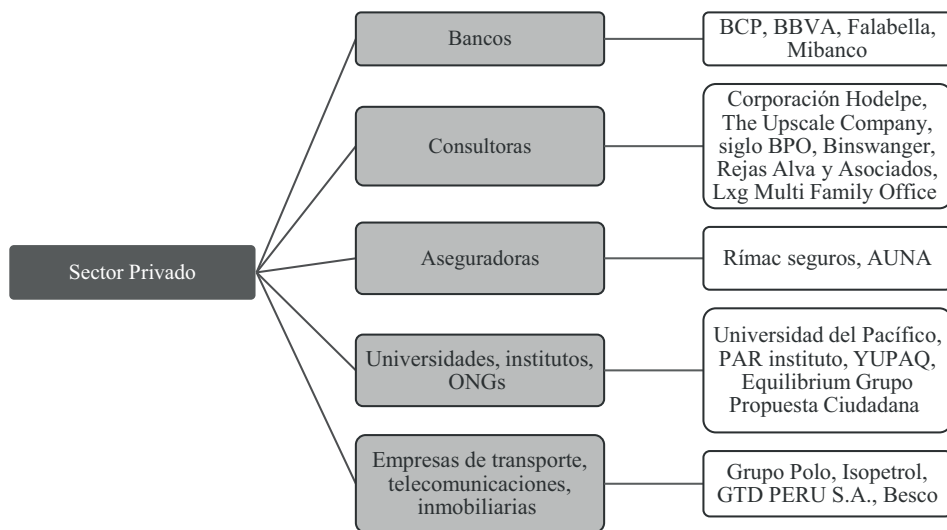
Sector Privado

Bancos

BCP, BBVA, Falabella, Mibanco

Consultoras

Corporación Hodelpe, The Upscale Company, siglo BPO, Binswanger, Rejas Alva y Asociados, Lxg Multi Family Office

Aseguradoras

Rímac seguros, AUNA

Universidades, institutos, ONGs

Universidad del Pacífico, PAR instituto, YUPAQ, Equilibrium Grupo Propuesta Ciudadana

Empresas de transporte, telecomunicaciones, inmobiliarias

Grupo Polo, Isopetrol, GTD PERU S.A., Besco